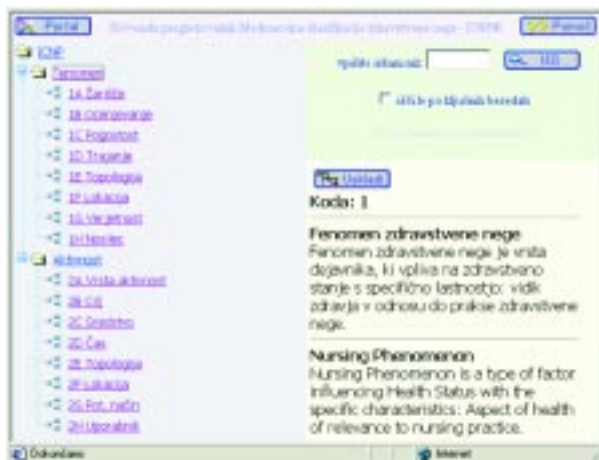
Portal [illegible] Panel

ICNP
Fenomen
1A Žarišče
1B Ocenjevanje
1C Pogostost
1D Trajanje
1E Topologija
1F Lokacija
1G Verjetnost
1H Nosilec
Aktivnost
2A Vrsta aktivnosti
2B Cilj
2C Sredstvo
2D Čas
2E Topologija
2F Lokacija
2G Pot, način
2H Uporabnik

Vpiši izraz: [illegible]

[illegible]

Koda: 1

Fenomen zdravstvene nege
Fenomen zdravstvene nege je vrsta dejavnika, ki vpliva na zdravstveno stanje s specifično lastnostjo: vidik zdravja v odnosu do prakse zdravstvene nege.

Nursing Phenomenon
Nursing Phenomenon is a type of factor Influencing Health Status with the specific characteristics: Aspect of health of relevance to nursing practice.

Dokončano
Internet